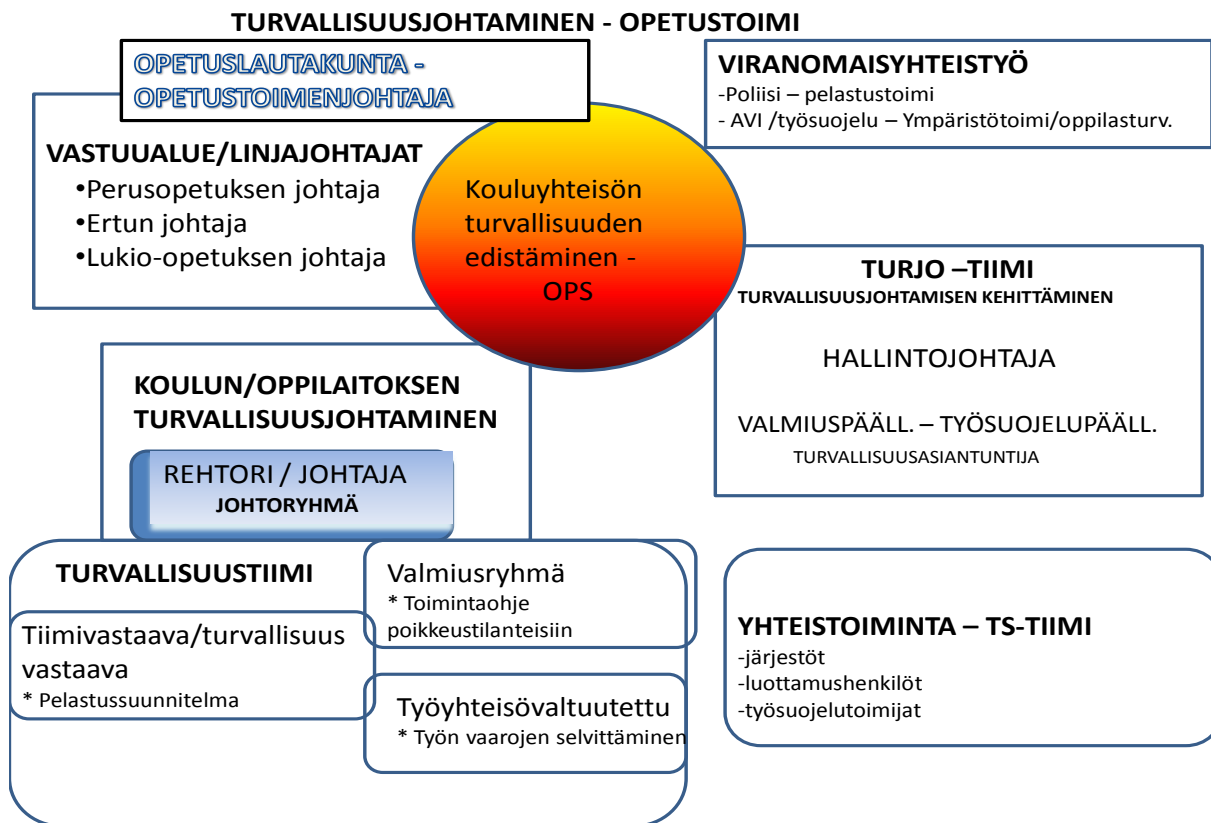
TURVALLISUUSJOHTAMINEN - OPETUSTOIMI

OPETUSLAUTAKUNTA - OPETUSTOIMENJOHTAJA

VASTUUALUE/LINJAJOHTAJAT
•Perusopetuksen johtaja
•Ertun johtaja
•Lukio-opetuksen johtaja

Kouluyhteisön turvallisuuden edistäminen - OPS

VIRANOMAISYHTEISTYÖ
-Poliisi – pelastustoimi
- AVI /työsuojelu – Ympäristötoimi/oppilasturv.

TURJO –TIIMI
TURVALLISUUSJOHTAMISEN KEHITTÄMINEN

HALLINTOJOHTAJA

VALMIUSPÄÄLL. – TYÖSUOJELUPÄÄLL.
TURVALLISUUSASIANTUNTIJA

KOULUN/OPPILAITOKSEN TURVALLISUUSJOHTAMINEN

REHTORI / JOHTAJA
JOHTORYHMÄ

TURVALLISUUSTIIMI

Tiimivastaava/turvallisuus vastaava
* Pelastussuunnitelma

Valmiusryhmä
* Toimintaohje poikkeustilanteisiin

Työyhteisövaltuutettu
* Työn vaarojen selvittäminen

YHTEISTOIMINTA – TS-TIIMI
-järjestöt
-luottamushenkilöt
-työsuojelutoimijat